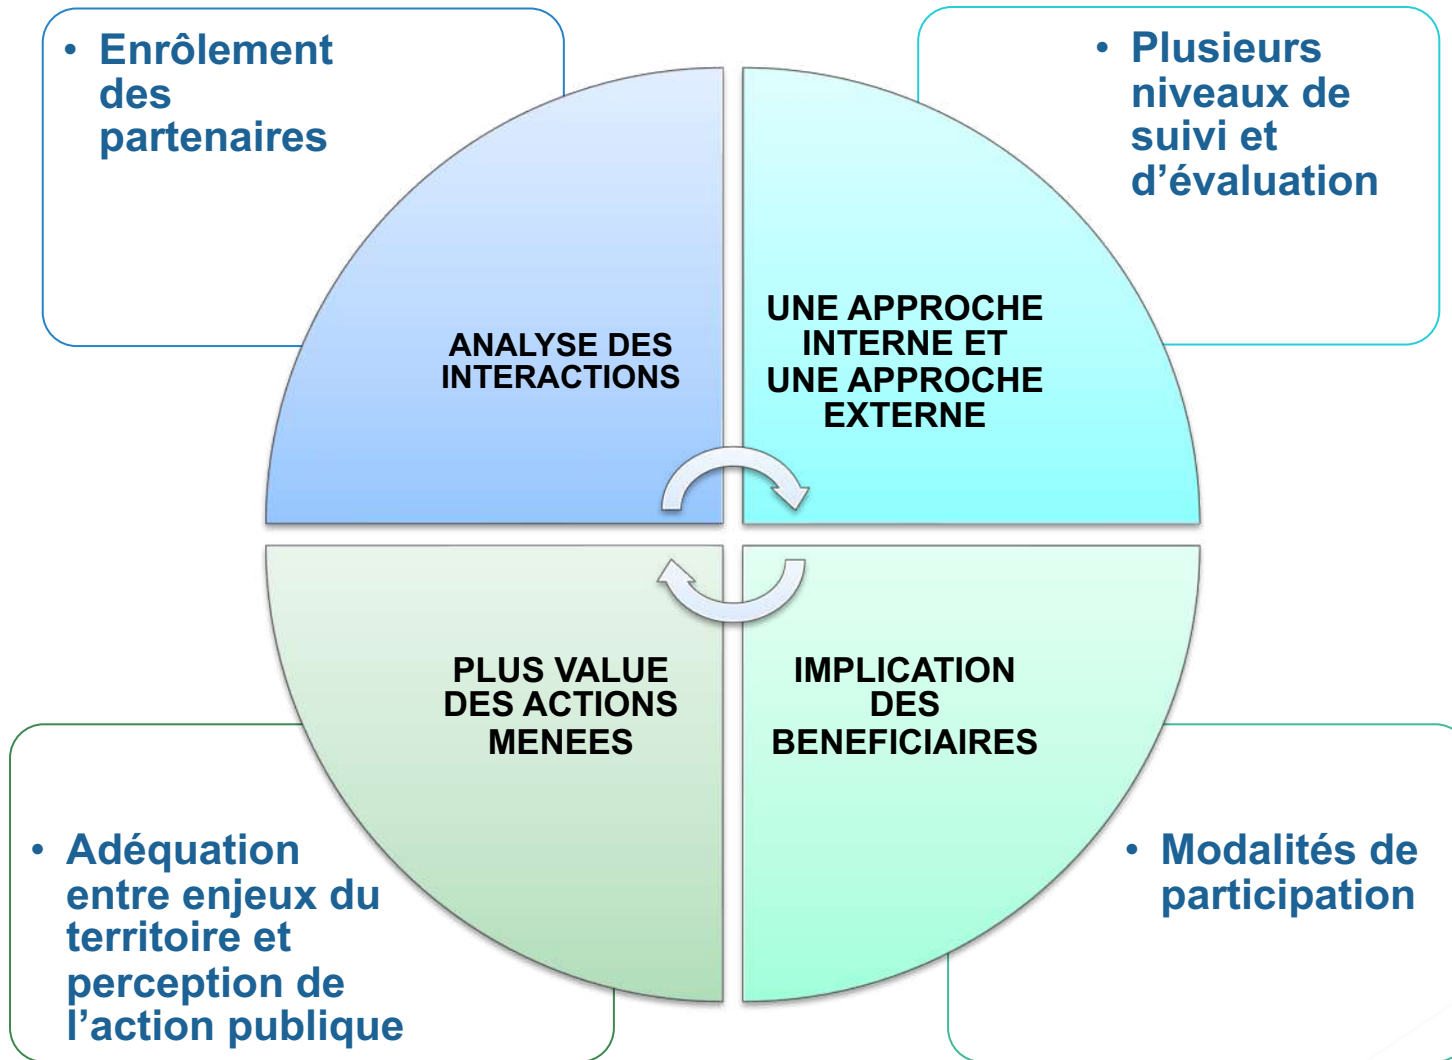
• Enrôlement des partenaires

• Plusieurs niveaux de suivi et d’évaluation

ANALYSE DES INTERACTIONS

UNE APPROCHE INTERNE ET UNE APPROCHE EXTERNE

PLUS VALUE DES ACTIONS MENEES

IMPLICATION DES BENEFICIAIRES

• Adéquation entre enjeux du territoire et perception de l’action publique

• Modalités de participation